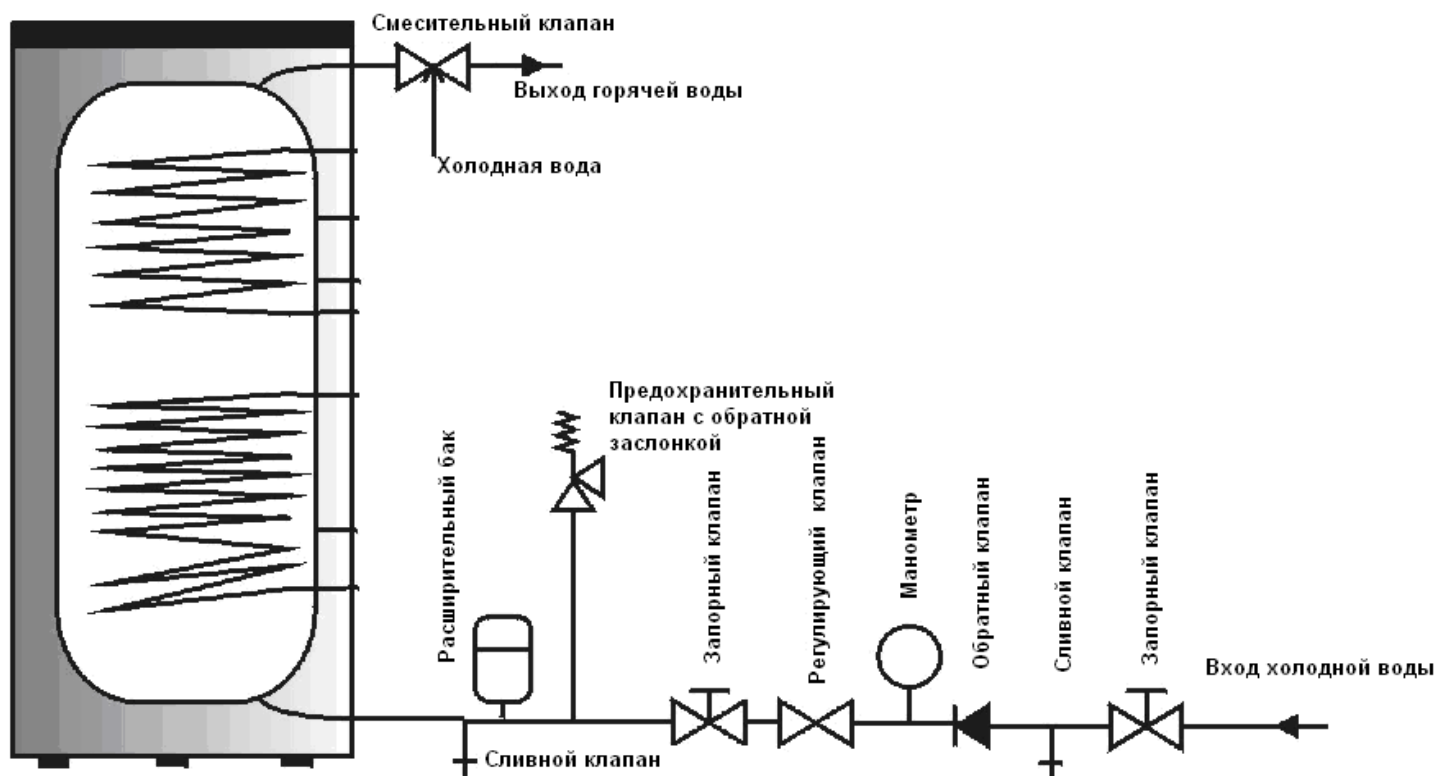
Смесительный клапан

Выход горячей воды

Холодная вода

Предохранительный клапан с обратной заслонкой

Расширительный бак

Запорный клапан

Регулирующий клапан

Манометр

Обратный клапан

Сливной клапан

Запорный клапан

Вход холодной воды

Сливной клапан